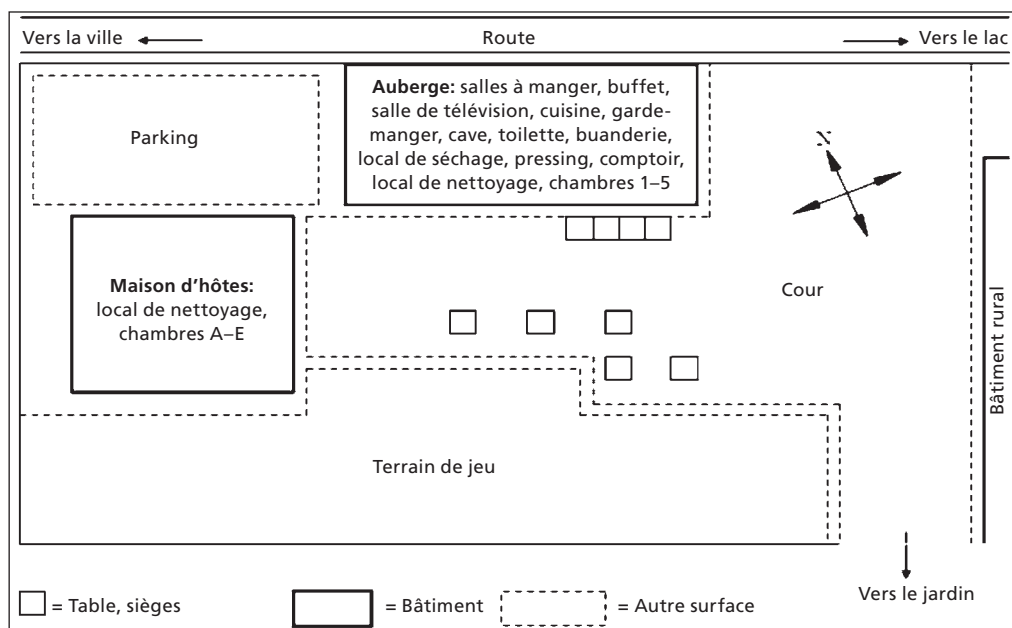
Vers la ville

Route

Vers le lac

Parking

**Auberge:** salles à manger, buffet, salle de télévision, cuisine, garde-manger, cave, toilette, buanderie, local de séchage, pressing, comptoir, local de nettoyage, chambres 1–5

N

**Maison d'hôtes:** local de nettoyage, chambres A–E

Cour

Bâtiment rural

Terrain de jeu

Vers le jardin

= Table, sièges

= Bâtiment

= Autre surface